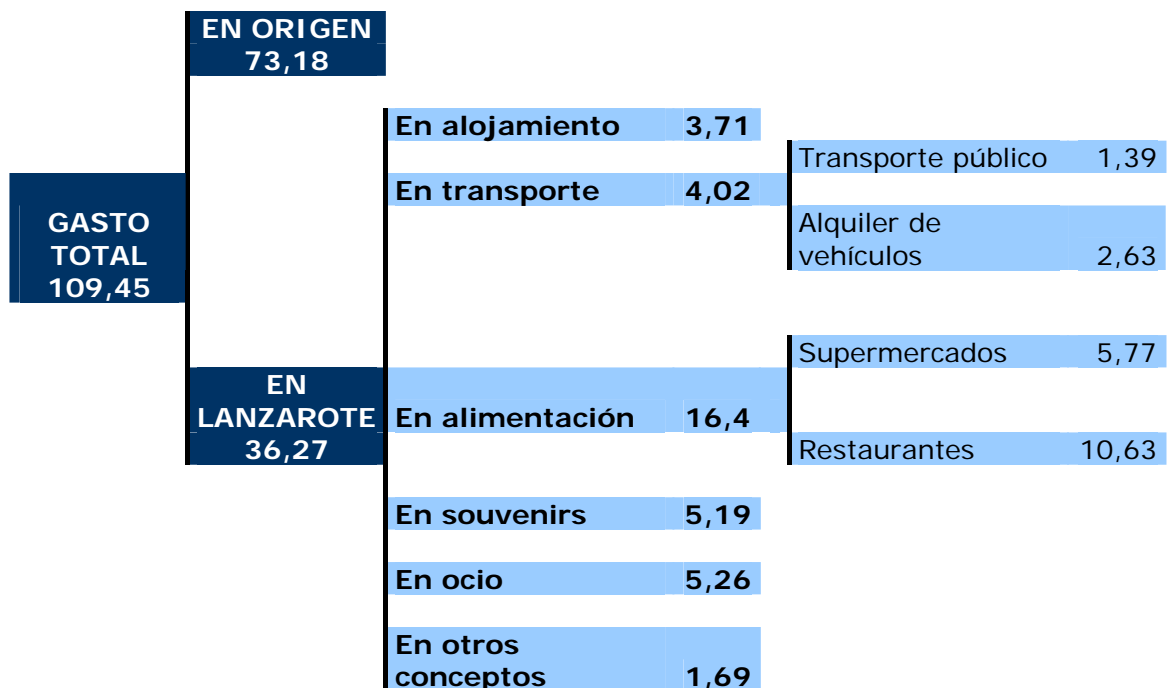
EN ORIGEN
73,18

GASTO
TOTAL
109,45

EN
LANZAROTE
36,27

En alojamiento 3,71

En transporte 4,02

Transporte público 1,39

Alquiler de vehículos 2,63

Supermercados 5,77

En alimentación 16,4

Restaurantes 10,63

En souvenirs 5,19

En ocio 5,26

En otros conceptos 1,69